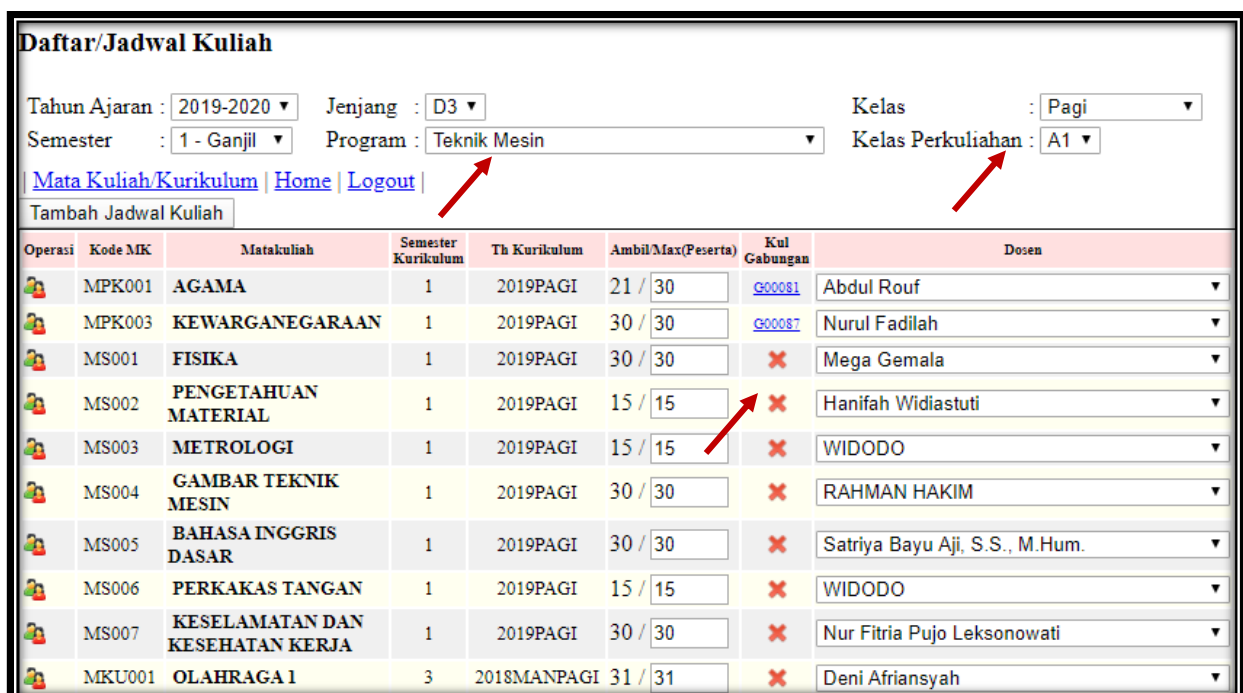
Daftar/Jadwal Kuliah

Tahun Ajaran : 2019-2020 ▾ Jenjang : D3 ▾ Kelas : Pagi ▾
Semester : 1 - Ganjil ▾ Program : Teknik Mesin ▾ Kelas Perkuliahan : A1 ▾

| Mata Kuliah/Kurikulum | Home | Logout |

Tambah Jadwal Kuliah

| Operasi | Kode MK | Matakuliah | Semester Kurikulum | Th Kurikulum | Ambil/Max(Peserta) | Kul Gabungan | Dosen |
|---|---|---|---|---|---|---|---|
| | MPK001 | AGAMA | 1 | 2019PAGI | 21 / 30 | G00081 | Abdul Rouf |
| | MPK003 | KEWARGANEGARAAN | 1 | 2019PAGI | 30 / 30 | G00087 | Nurul Fadilah |
| | MS001 | FISIKA | 1 | 2019PAGI | 30 / 30 | ✖ | Mega Gemala |
| | MS002 | PENGETAHUAN MATERIAL | 1 | 2019PAGI | 15 / 15 | ✖ | Hanifah Widiastuti |
| | MS003 | METROLOGI | 1 | 2019PAGI | 15 / 15 | ✖ | WIDODO |
| | MS004 | GAMBAR TEKNIK MESIN | 1 | 2019PAGI | 30 / 30 | ✖ | RAHMAN HAKIM |
| | MS005 | BAHASA INGGRIS DASAR | 1 | 2019PAGI | 30 / 30 | ✖ | Satriya Bayu Aji, S.S., M.Hum. |
| | MS006 | PERKAKAS TANGAN | 1 | 2019PAGI | 15 / 15 | ✖ | WIDODO |
| | MS007 | KESELAMATAN DAN KESEHATAN KERJA | 1 | 2019PAGI | 30 / 30 | ✖ | Nur Fitria Pujo Leksonowati |
| | MKU001 | OLAHRAGA 1 | 3 | 2018MANPAGI | 31 / 31 | ✖ | Deni Afriansyah |